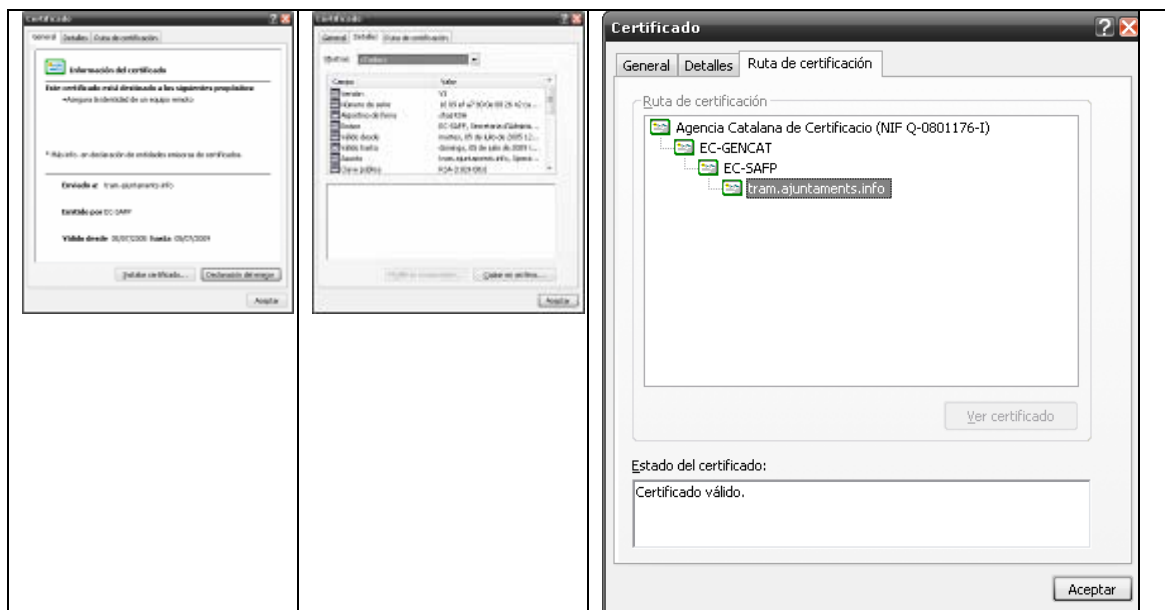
Certificado

General | Detalles | Ruta de certificación

Información del certificado

Este certificado está destinado a los siguientes propósitos:

•Asegura la identidad de un equipo remoto

* Para más, vea declaración de entidades emisoras de certificados.

Emitido a: tram.ajuntaments.info

Emitido por: EC-SAFP

Válido desde 08/07/2008 hasta 08/07/2009

Instalar certificado... | Declaración del emisor

Aceptar

Certificado

General | Detalles | Ruta de certificación

Mostrar: <Todos>

| Campo | Valor |
|---|---|
| Versión | V3 |
| Número de serie | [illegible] |
| Algoritmo de firma | sha1RSA |
| Emisor | EC-SAFP, Secretaria d'Adminis... |
| Válido desde | martes, 08 de julio de 2008 12... |
| Válido hasta | domingo, 08 de julio de 2009 1... |
| Asunto | tram.ajuntaments.info, Opera... |
| Clave pública | RSA (1024 Bits) |

Modificar propiedades... | Copiar en archivo...

Aceptar

Certificado

General | Detalles | Ruta de certificación

Ruta de certificación

Agencia Catalana de Certificacio (NIF Q-0801176-I)
EC-GENCAT
EC-SAFP
tram.ajuntaments.info

Ver certificado

Estado del certificado:

Certificado válido.

Aceptar